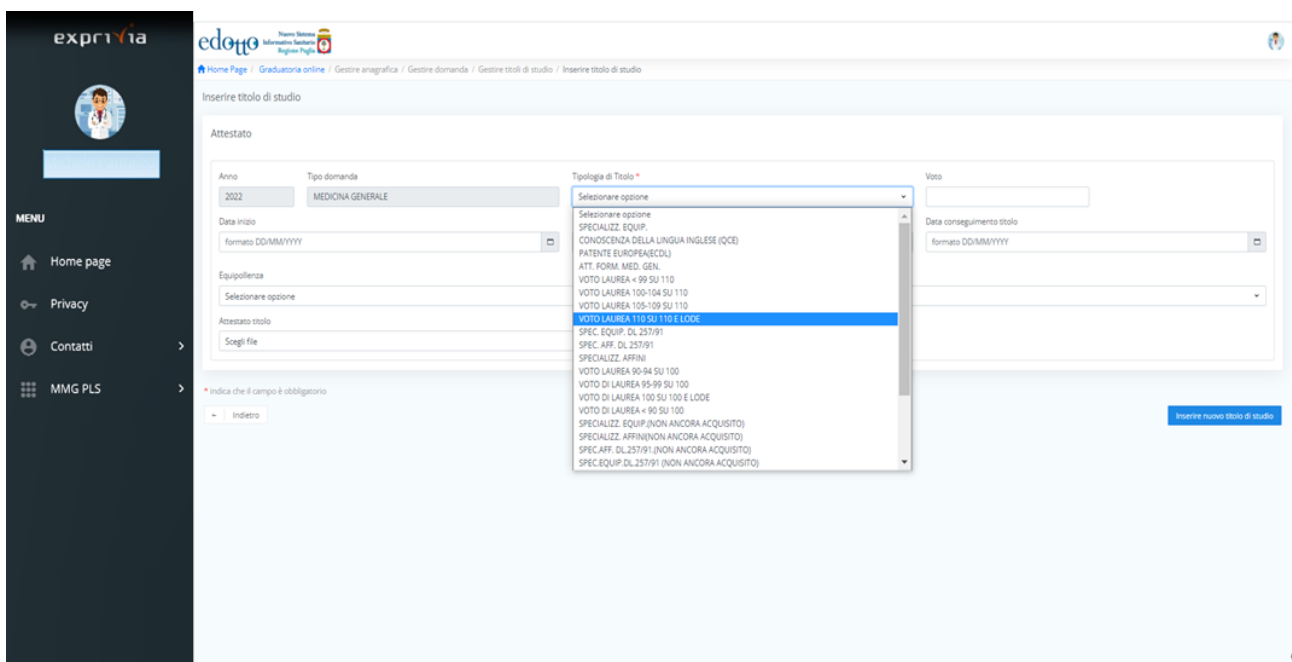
exprivia

MENU

Home page

Privacy

Contatti

MMG PLS

edotto Nuovo Sistema Informativo Sanitario Regione Puglia

Home Page / Graduatoria online / Gestire anagrafica / Gestire domanda / Gestire titoli di studio / Inserire titolo di studio

Inserire titolo di studio

Attestato

Anno
2022

Tipo domanda
MEDICINA GENERALE

Tipologia di Titolo *
Selezionare opzione

Voto

Data inizio
formato DD/MM/YYYY

Data conseguimento titolo
formato DD/MM/YYYY

Equipollenza
Selezionare opzione

Attestato titolo
Scegli file

Selezionare opzione
SPECIALIZZ. EQUIP.
CONOSCENZA DELLA LINGUA INGLESE (QCE)
PATENTE EUROPEA(ECDL)
ATT. FORM. MED. GEN.
VOTO LAUREA < 99 SU 110
VOTO LAUREA 100-104 SU 110
VOTO LAUREA 105-109 SU 110
VOTO LAUREA 110 SU 110 E LODE
SPEC. EQUIP. DL 257/91
SPEC. AFF. DL 257/91
SPECIALIZZ. AFFINI
VOTO LAUREA 90-94 SU 100
VOTO DI LAUREA 95-99 SU 100
VOTO DI LAUREA 100 SU 100 E LODE
VOTO DI LAUREA < 90 SU 100
SPECIALIZZ. EQUIP.(NON ANCORA ACQUISITO)
SPECIALIZZ. AFFINI(NON ANCORA ACQUISITO)
SPEC.AFF. DL.257/91.(NON ANCORA ACQUISITO)
SPEC.EQUIP.DL.257/91 (NON ANCORA ACQUISITO)

* indica che il campo è obbligatorio

← Indietro

Inserire nuovo titolo di studio